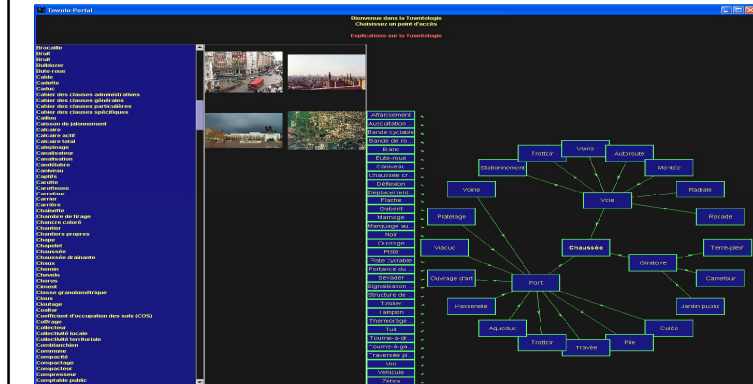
Townto-Portal

Bienvenue dans la Townlogie
Choisissez un point d'accès

Explications sur la Townlogie

Brocaille
Bruit
Bruit
Bulldozer
Bute-roue
Câble
Cadette
Cadue
Cahier des clauses administratives
Cahier des clauses générales
Cahier des clauses particulières
Cahier des clauses spécifiques
Caillou
Caisson de jalonnement
Calcaire
Calcaire actif
Calcaire total
Calepinage
Canalisateur
Canalisation
Candélabre
Caniveau
Capillarité
Carotte
Carrefour
Carrière
Carrier
Carrière
Chaînette
Chambre de tirage
Chancre coloré
Chantier
Chantiers propres
Chape
Chapitel
Chaussée
Chaussée drainante
Chaux
Chemin
Chevelu
Choroe
Ciment
Classe granulométrique
Clous
Cloutage
Coffrage
Coefficient d'occupation des sols (COS)
Coffre
Collecteur
Collectivité locale
Collectivité territoriale
Comblanchien
Commune
Compacité
Compactage
Compacteur
Compresseur
Comptable public

Affaissement
Auscultation
Bande cyclable
Bande de ro
Banc
Bute-roue
Caniveau
Chaussée dr
Déflexion
Déplacement
Flache
Gabarit
Marnage
Marquage au
Noir
Ouvrage
Piste
Piste cyclable
Portance du
Sevader
Signalisation
Structure de
Tiroirs
Tampon
Thermorage
Tuil
Tourne-à-gr
Tourne-à-ga
Traversée pi
Uni
Véhicule
Zebra

Trottoir
Voirie
Autoroute
Stationnement
Montée
Voirie
Radiale
Voie
Platelage
Rocade
Viaduc
Chaussée
Terre-plein
Giratoire
Carrefour
Ouvrage d'art
Pont
Passerelle
Jardin public
Aqueduc
Culée
Trottoir
Travée
Pile